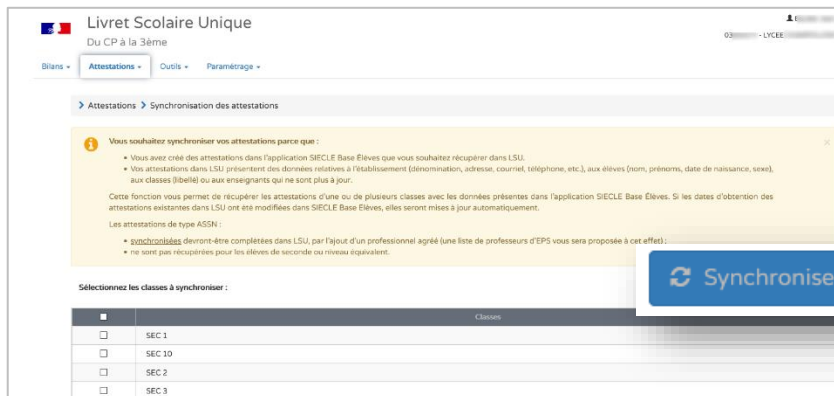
Livret Scolaire Unique
Du CP à la 3ème

03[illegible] - LYCEE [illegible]

Bilans ▾ Attestations ▾ Outils ▾ Paramétrage ▾

> Attestations > Synchronisation des attestations

Vous souhaitez synchroniser vos attestations parce que :

- Vous avez créé des attestations dans l'application SIECLE Base Elèves que vous souhaitez récupérer dans LSU.
- Vos attestations dans LSU présentent des données relatives à l'établissement (dénomination, adresse, courriel, téléphone, etc.), aux élèves (nom, prénoms, date de naissance, sexe), aux classes (libellé) ou aux enseignants qui ne sont plus à jour.

Cette fonction vous permet de récupérer les attestations d'une ou de plusieurs classes avec les données présentes dans l'application SIECLE Base Élèves. Si les dates d'obtention des attestations existantes dans LSU ont été modifiées dans SIECLE Base Élèves, elles seront mises à jour automatiquement.

Les attestations de type ASSN :

- synchronisées devront-être complétées dans LSU, par l'ajout d'un professionnel agréé (une liste de professeurs d'EPS vous sera proposée à cet effet) ;
- ne sont pas récupérées pour les élèves de seconde ou niveau équivalent.

Synchronise

Sélectionnez les classes à synchroniser :

| ☐ | Classes |
|---|---|
| ☐ | SEC 1 |
| ☐ | SEC 10 |
| ☐ | SEC 2 |
| ☐ | SEC 3 |